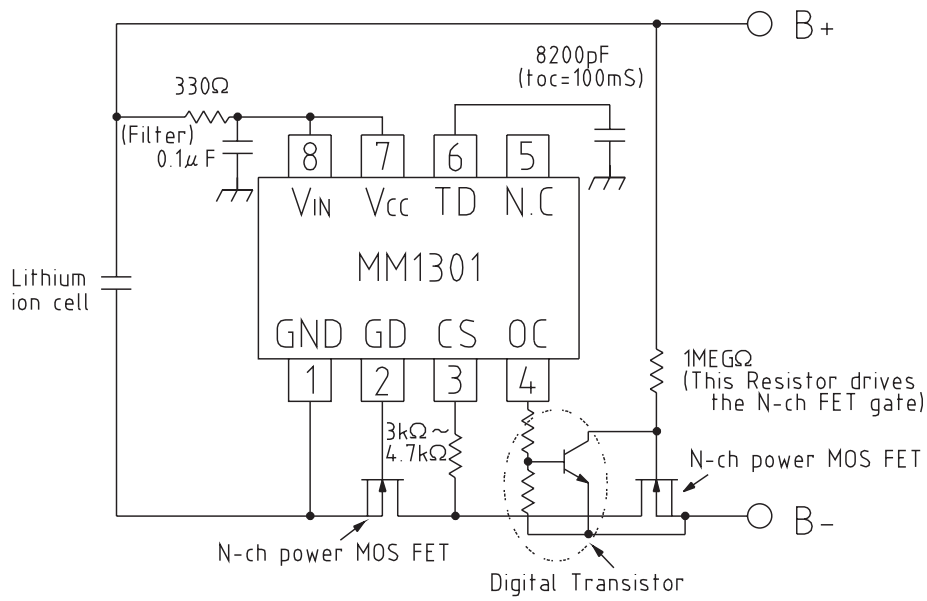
B+

8200pF
(toc=100mS)

330Ω

(Filter)
0.1μF

8 7 6 5

$V_{IN}$ Vcc TD N.C

MM1301

Lithium
ion cell

GND GD CS OC

1 2 3 4

1MEGΩ
(This Resistor drives the N-ch FET gate)

3kΩ~
4.7kΩ

N-ch power MOS FET

B-

N-ch power MOS FET

Digital Transistor